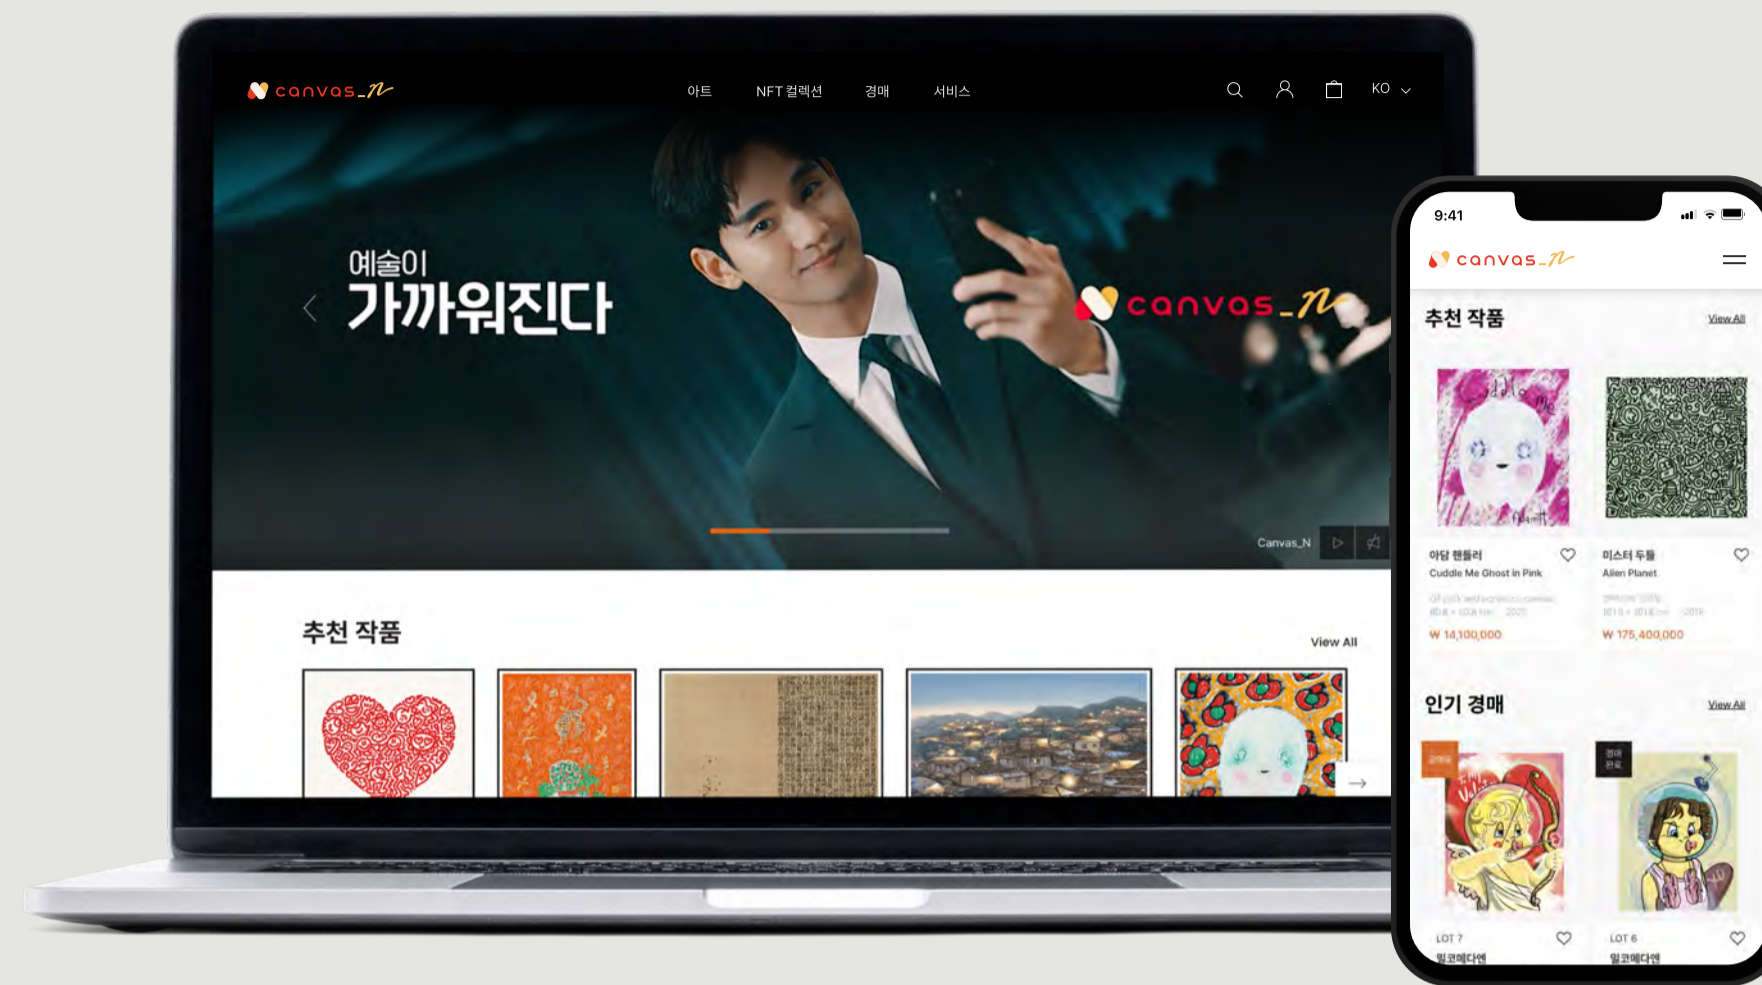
canvas_n

아트 NFT 컬렉션 경매 서비스

KO

예술이
가까워진다

canvas_n

Canvas_N

추천 작품

View All

9:41

canvas_n

추천 작품

View All

아담 핸들러
Cuddle Me Ghost in Pink

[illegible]

₩ 14,100,000

미스터 두들
Alien Planet

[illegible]

₩ 175,400,000

인기 경매

View All

LOT 7
밀코메다엔

LOT 6
밀코메다엔